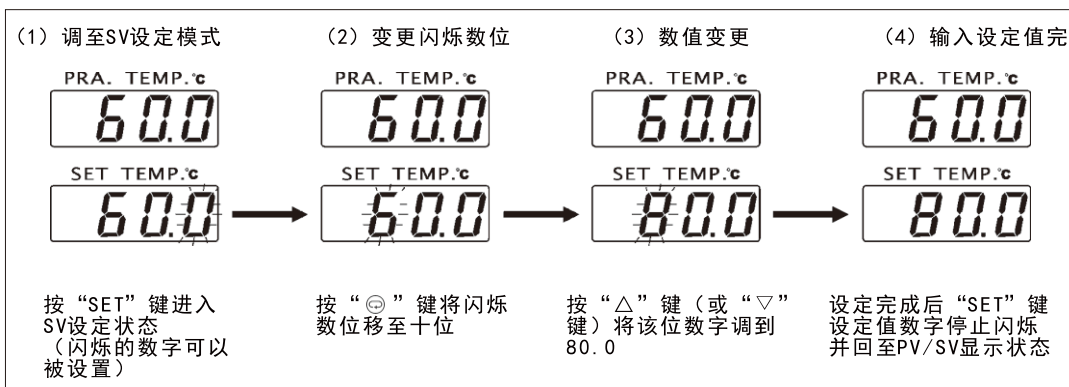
(1) 调至SV设定模式

PRA. TEMP.℃

60.0

SET TEMP.℃

60.0

按“SET”键进入SV设定状态（闪烁的数字可以被设置）

(2) 变更闪烁数位

PRA. TEMP.℃

60.0

SET TEMP.℃

60.0

按“◎”键将闪烁数位移至十位

(3) 数值变更

PRA. TEMP.℃

60.0

SET TEMP.℃

80.0

按“△”键（或“▽”键）将该位数字调到80.0

(4) 输入设定值完

PRA. TEMP.℃

60.0

SET TEMP.℃

80.0

设定完成后“SET”键设定值数字停止闪烁并回至PV/SV显示状态